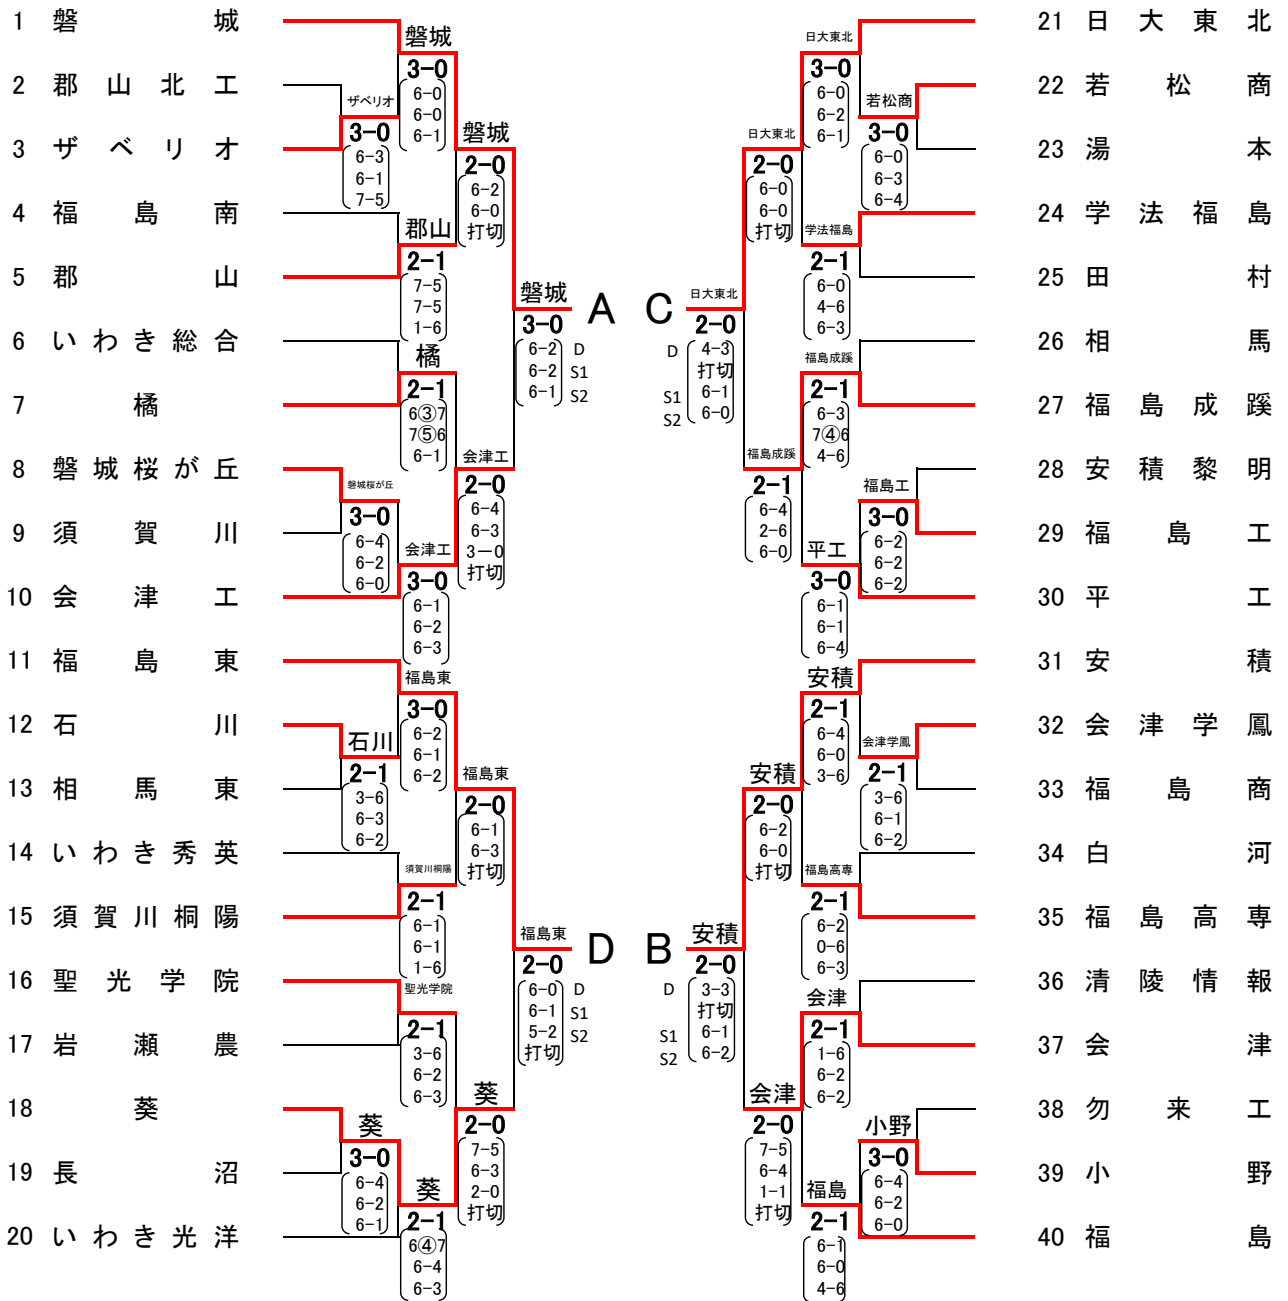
1 磐城
2 郡山北工
3 ザベリオ
4 福島南
5 郡山
6 いわき総合
7 橘
8 磐城桜が丘
9 須賀川
10 会津工
11 福島東
12 石川
13 相馬東
14 いわき秀英
15 須賀川桐陽
16 聖光学院
17 岩瀬農
18 葵
19 長沼
20 いわき光洋

磐城
3-0
6-0
6-0
6-1

ザベリオ
3-0
6-3
6-1
7-5

磐城
2-0
6-2
6-0
打切

郡山
2-1
7-5
7-5
1-6

橘
2-1
6③7
7⑤6
6-1

磐城桜が丘
3-0
6-4
6-2
6-0

会津工
2-0
6-4
6-3
3-0
打切

会津工
3-0
6-1
6-2
6-3

磐城
3-0
6-2 D
6-2 S1
6-1 S2

A C

日大東北
2-0
D 4-3
打切
S1 6-1
S2 6-0

福島東
3-0
6-2
6-1
6-2

石川
2-1
3-6
6-3
6-2

福島東
2-0
6-1
6-3
打切

須賀川桐陽
2-1
6-1
6-1
1-6

福島東
2-0
6-0 D
6-1 S1
5-2 S2
打切

D B

安積
2-0
D 3-3
打切
S1 6-1
S2 6-2

聖光学院
2-1
3-6
6-2
6-3

葵
2-0
7-5
6-3
2-0
打切

葵
3-0
6-4
6-2
6-1

葵
2-1
6④7
6-4
6-3

日大東北
3-0
6-0
6-2
6-1

若松商
3-0
6-0
6-3
6-4

日大東北
2-0
6-0
6-0
打切

学法福島
2-1
6-0
4-6
6-3

福島成蹊
2-1
6-3
7④6
4-6

福島成蹊
2-1
6-4
2-6
6-0

福島工
3-0
6-2
6-2
6-2

平工
3-0
6-1
6-1
6-4

安積
2-1
6-4
6-0
3-6

会津学鳳
2-1
3-6
6-1
6-2

安積
2-0
6-2
6-0
打切

福島高専
2-1
6-2
0-6
6-3

会津
2-1
1-6
6-2
6-2

会津
2-0
7-5
6-4
1-1
打切

小野
3-0
6-4
6-2
6-0

福島
2-1
6-1
6-0
4-6

21 日大東北
22 若松商
23 湯本
24 学法福島
25 田村
26 相馬
27 福島成蹊
28 安積黎明
29 福島工
30 平工
31 安積
32 会津学鳳
33 福島商
34 白河
35 福島高専
36 清陵情報
37 会津
38 勿来工
39 小野
40 福島